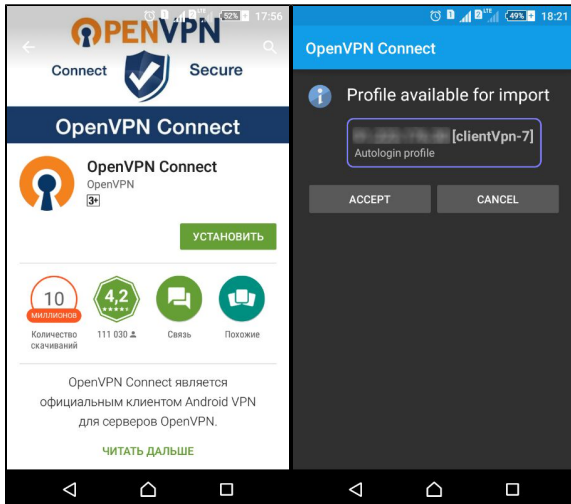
52% 17:56

OPENVPN

Connect Secure

OpenVPN Connect

OpenVPN Connect
OpenVPN
3+

УСТАНОВИТЬ

10
МИЛЛИОНОВ
Количество скачиваний

4,2
111 030

Связь

Похожие

OpenVPN Connect является официальным клиентом Android VPN для серверов OpenVPN.

ЧИТАТЬ ДАЛЬШЕ

49% 18:21

OpenVPN Connect

Profile available for import

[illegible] [clientVpn-7]
Autologin profile

ACCEPT

CANCEL